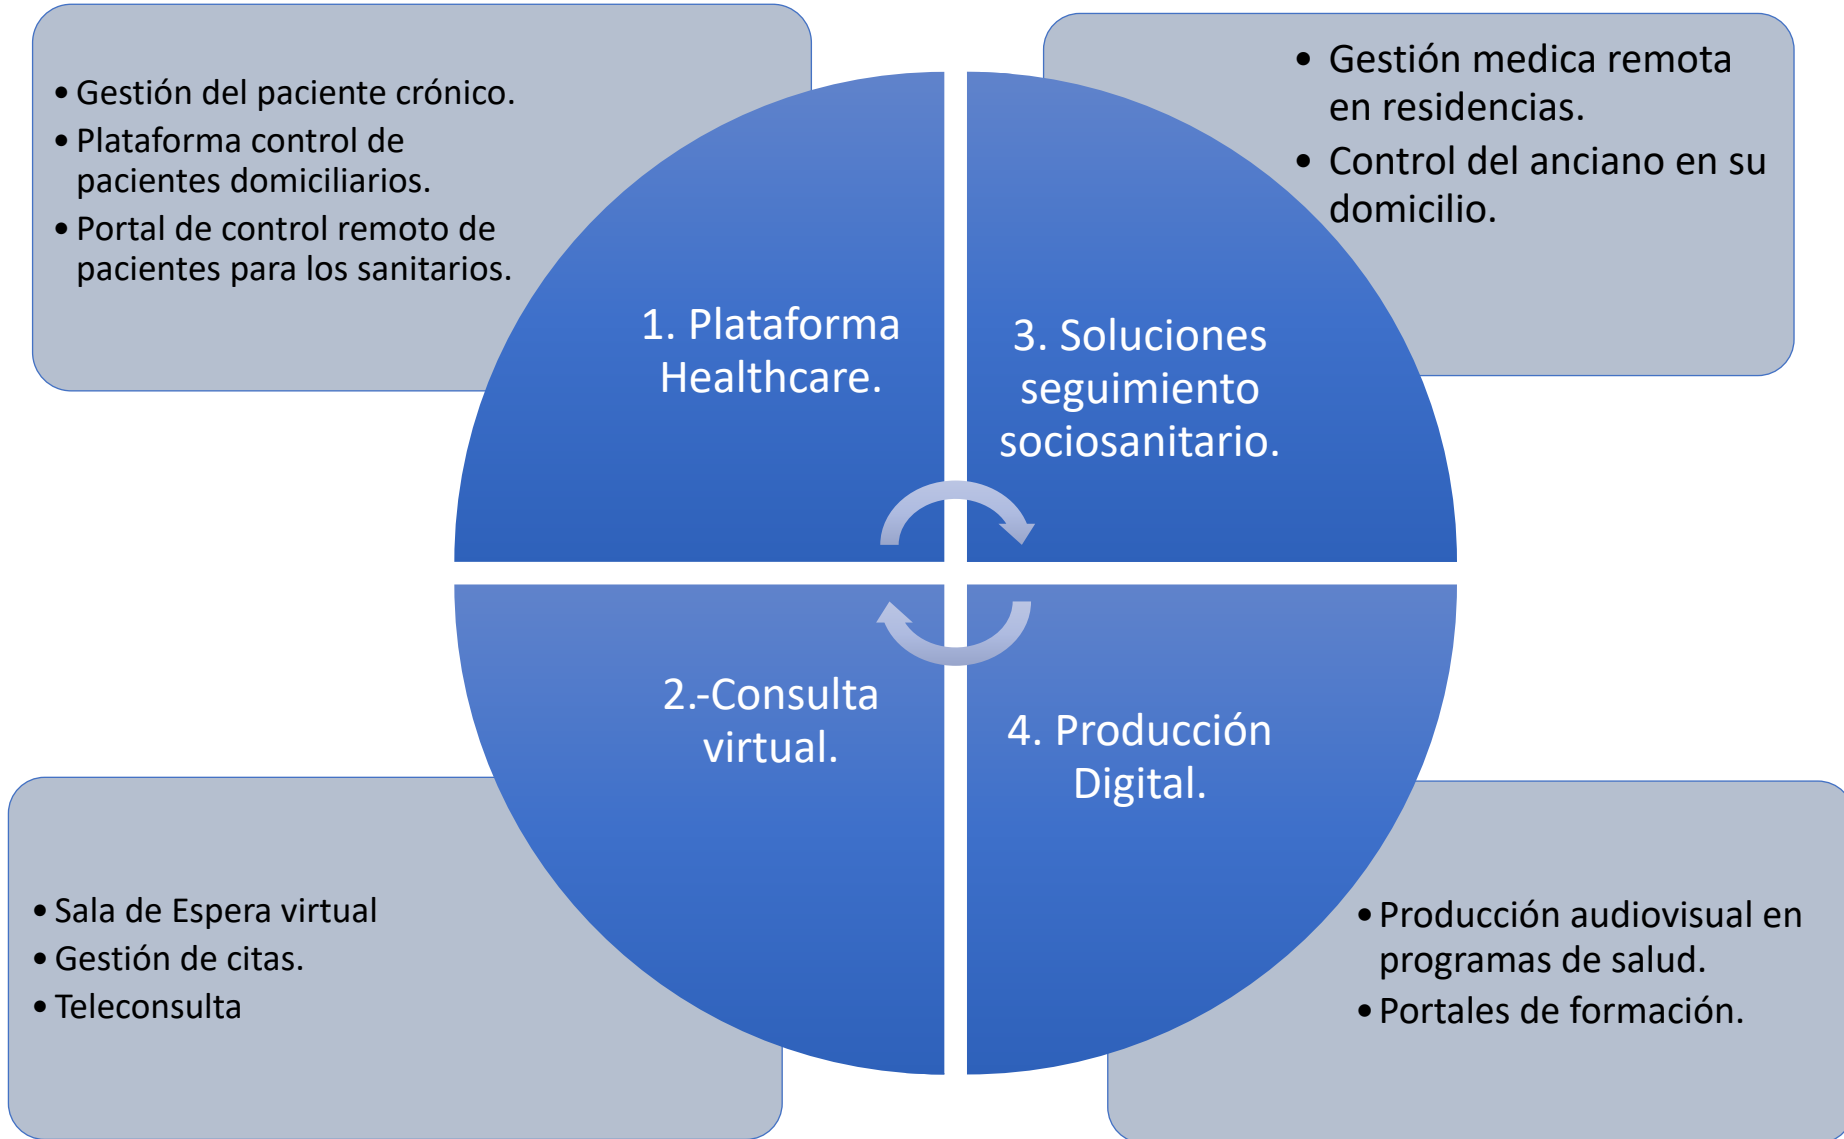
• Gestión del paciente crónico.
• Plataforma control de pacientes domiciliarios.
• Portal de control remoto de pacientes para los sanitarios.

• Gestión medica remota en residencias.
• Control del anciano en su domicilio.

1. Plataforma Healthcare.

3. Soluciones seguimiento sociosanitario.

2.-Consulta virtual.

4. Producción Digital.

• Sala de Espera virtual
• Gestión de citas.
• Teleconsulta

• Producción audiovisual en programas de salud.
• Portales de formación.